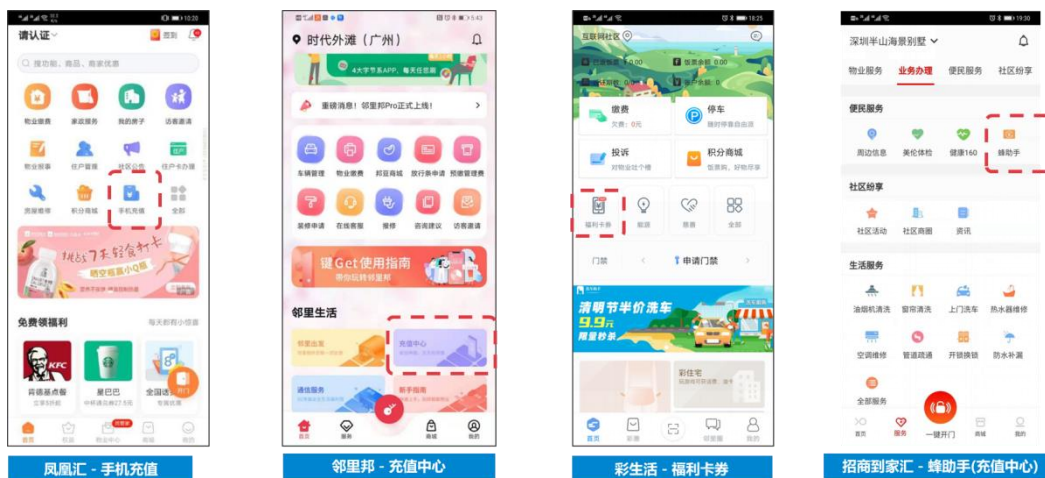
请认证

签到

搜物品、商品、商家优惠

物业缴费 家政服务 我的房子 访客邀请

物业报事 住户管理 社区公告 住户卡办理

房屋看修 积分商城 手机充值 全部

挑战7天轻食打卡

免费领福利

每天都有小惊喜

KFC

肯德基

星巴巴

全国通

首页 权益 物业服务 商城 我的

凤凰汇 - 手机充值

时代外滩（广州）

4大字节系APP，领先任意额

重磅消息！邻里邦Pro正式上线！

车辆管理 物业缴费 邦豆商城 放行条申请 预缴管理费

装修申请 在线客服 报修 咨询建议 访客邀请

键Get使用指南

带你玩转邻里邦

邻里生活

邻里出发

充值中心

通信服务

新手指南

首页 服务 商城 我的

邻里邦 - 充值中心

互联网社区

缴费

停车

投诉

积分商城

福利卡券 能源 普惠 全部

门禁

申请门禁

清明节半价洗车

9.9元

限量秒杀

彩住宅

首页 彩惠 彩管家 我的

彩生活 - 福利卡券

深圳半山海景别墅

物业服务 业务办理 便民服务 社区纷享

便民服务

周边信息 美伦体检 健康160 蜂助手

社区纷享

社区活动 社区商圈 资讯

生活服务

油烟机清洗 窗帘清洗 上门洗车 热水器维修

空调维修 管道疏通 开锁换锁 防水补漏

全部服务

首页 服务 一键开门 商城 我的

招商到家汇 - 蜂助手(充值中心)